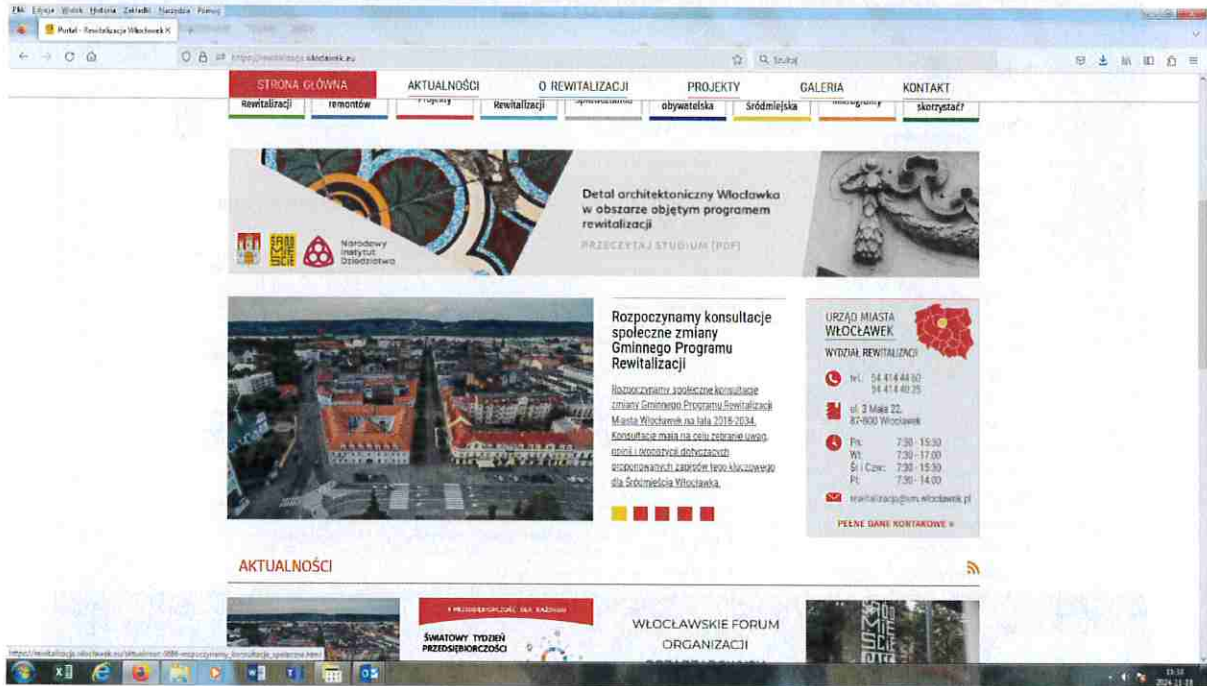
Plik Edycja Widok Historia Zakładki Narzędzia Pomoc

Portal - Rewitalizacja Włocławek

https://rewitalizacja.wloclawek.eu

Szukaj

STRONA GŁÓWNA | AKTUALNOŚCI | O REWITALIZACJI | PROJEKTY | GALERIA | KONTAKT

Rewitalizacji | remontów | Projekty | Rewitalizacji | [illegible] | obywatelska | Śródmiejska | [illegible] | skorzystać?

Detal architektoniczny Włocławka w obszarze objętym programem rewitalizacji

PRZECZYTAJ STUDIUM (PDF)

Narodowy Instytut Dziedzictwa

Rozpoczynamy konsultacje społeczne zmiany Gminnego Programu Rewitalizacji

Rozpoczynamy społeczne konsultacje zmiany Gminnego Programu Rewitalizacji Miasta Włocławek na lata 2016-2034. Konsultacje mają na celu zebranie uwag, opinii i propozycji dotyczących proponowanych zapisów tego kluczowego dla Śródmieścia Włocławka.

URZĄD MIASTA WŁOCŁAWEK

WYDZIAŁ REWITALIZACJI

tel. 54 414 44 60
54 414 40 35

ul. 3 Maja 22,
87-800 Włocławek

Pn: 7:30 - 15:30
Wt: 7:30 - 17:00
Śr i Czw: 7:30 - 15:30
Pt: 7:30 - 14:00

rewitalizacja@um.wloclawek.pl

PEŁNE DANE KONTAKTOWE »

AKTUALNOŚCI

PRZEDSIĘBIORCZOŚĆ DLA KAŻDEGO

ŚWIATOWY TYDZIEŃ PRZEDSIĘBIORCZOŚCI

WŁOCŁAWSKIE FORUM ORGANIZACJI

https://rewitalizacja.wloclawek.eu/aktualnosci-3086-rozpoczynamy_konsultacje_spoleczne.html

13:10
2024-11-18